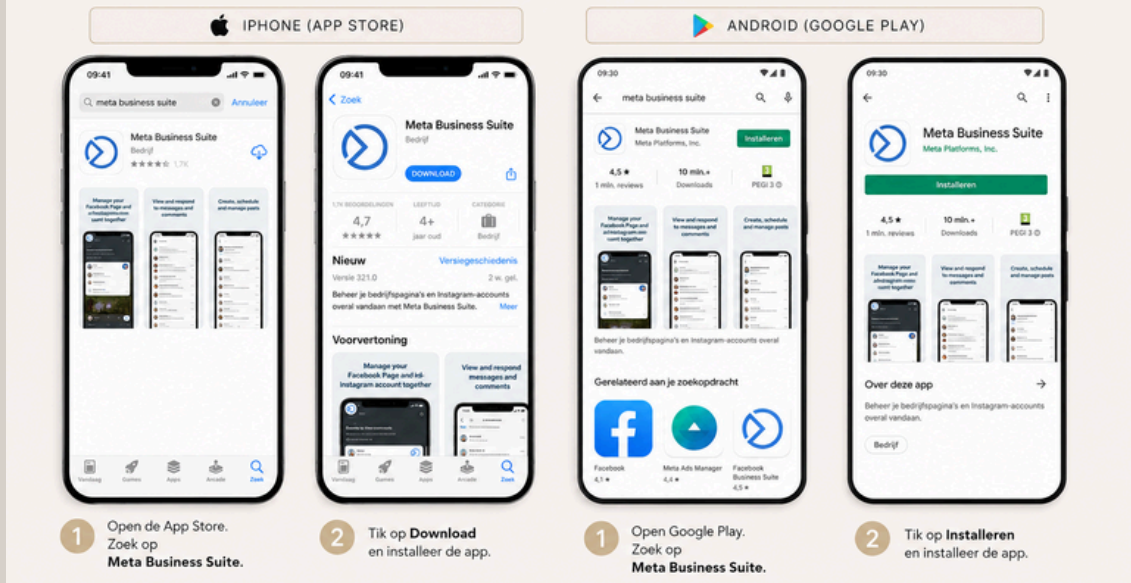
IPHONE (APP STORE)

ANDROID (GOOGLE PLAY)

09:41
meta business suite
Annuleer
Meta Business Suite
Bedrijf
★★★★☆ 1,7K
Manage your Facebook Page and Instagram account together
View and respond to messages and comments
Create, schedule and manage posts
Vandaag Games Apps Arcade Zoek

09:41
Zoek
Meta Business Suite
Bedrijf
DOWNLOAD
1,7K BEOORDELINGEN 4,7 ★★★★★
LEEFTIJD 4+ jaar oud
CATEGORIE Bedrijf
Nieuw
Versiegeschiedenis
Versie 321.0
2 w. gel.
Beheer je bedrijfspagina's en Instagram-accounts overal vandaan met Meta Business Suite.
Meer
Voorvertoning
Manage your Facebook Page and Instagram account together
View and respond to messages and comments
Vandaag Games Apps Arcade Zoek

09:30
meta business suite
Meta Business Suite
Meta Platforms, Inc.
Installeren
4,5 ★ 1 mln. reviews
10 mln.+ Downloads
PEGI 3
Manage your Facebook Page and Instagram account together
View and respond to messages and comments
Create, schedule and manage posts
Beheer je bedrijfspagina's en Instagram-accounts overal vandaan.
Gerelateerd aan je zoekopdracht
Facebook 4,1 ★
Meta Ads Manager 4,4 ★
Facebook Business Suite 4,5 ★

09:30
Meta Business Suite
Meta Platforms, Inc.
Installeren
4,5 ★ 1 mln. reviews
10 mln.+ Downloads
PEGI 3
Manage your Facebook Page and Instagram account together
View and respond to messages and comments
Create, schedule and manage posts
Over deze app
Beheer je bedrijfspagina's en Instagram-accounts overal vandaan.
Bedrijf

1 Open de App Store. Zoek op Meta Business Suite.

2 Tik op Download en installeer de app.

1 Open Google Play. Zoek op Meta Business Suite.

2 Tik op Installeren en installeer de app.